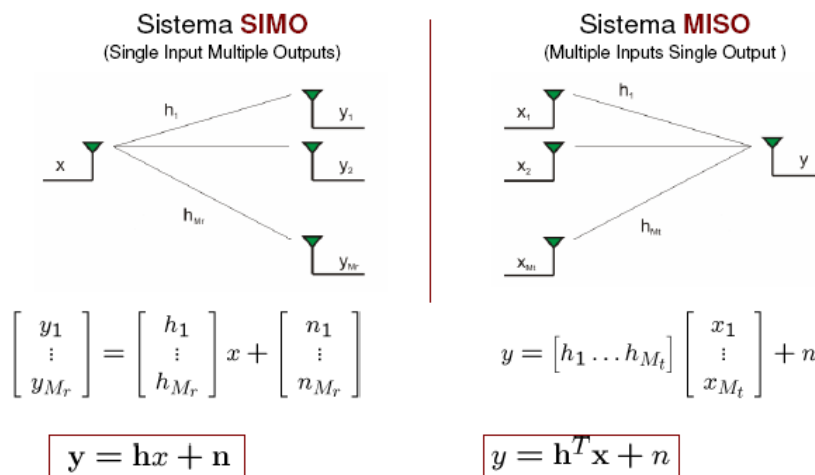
Sistema SIMO
(Single Input Multiple Outputs)

$h_1$
$y_1$
x
$y_2$
$h_{Mr}$
$y_{Mr}$

Sistema MISO
(Multiple Inputs Single Output )

$x_1$
$h_1$
$x_2$
y
$h_{Mt}$
$x_{Mt}$

$\begin{bmatrix} y_1 \\ \vdots \\ y_{M_r} \end{bmatrix} = \begin{bmatrix} h_1 \\ \vdots \\ h_{M_r} \end{bmatrix} x + \begin{bmatrix} n_1 \\ \vdots \\ n_{M_r} \end{bmatrix}$

$y = \begin{bmatrix} h_1 \dots h_{M_t} \end{bmatrix} \begin{bmatrix} x_1 \\ \vdots \\ x_{M_t} \end{bmatrix} + n$

$\mathbf{y} = \mathbf{h}x + \mathbf{n}$

$y = \mathbf{h}^T \mathbf{x} + n$